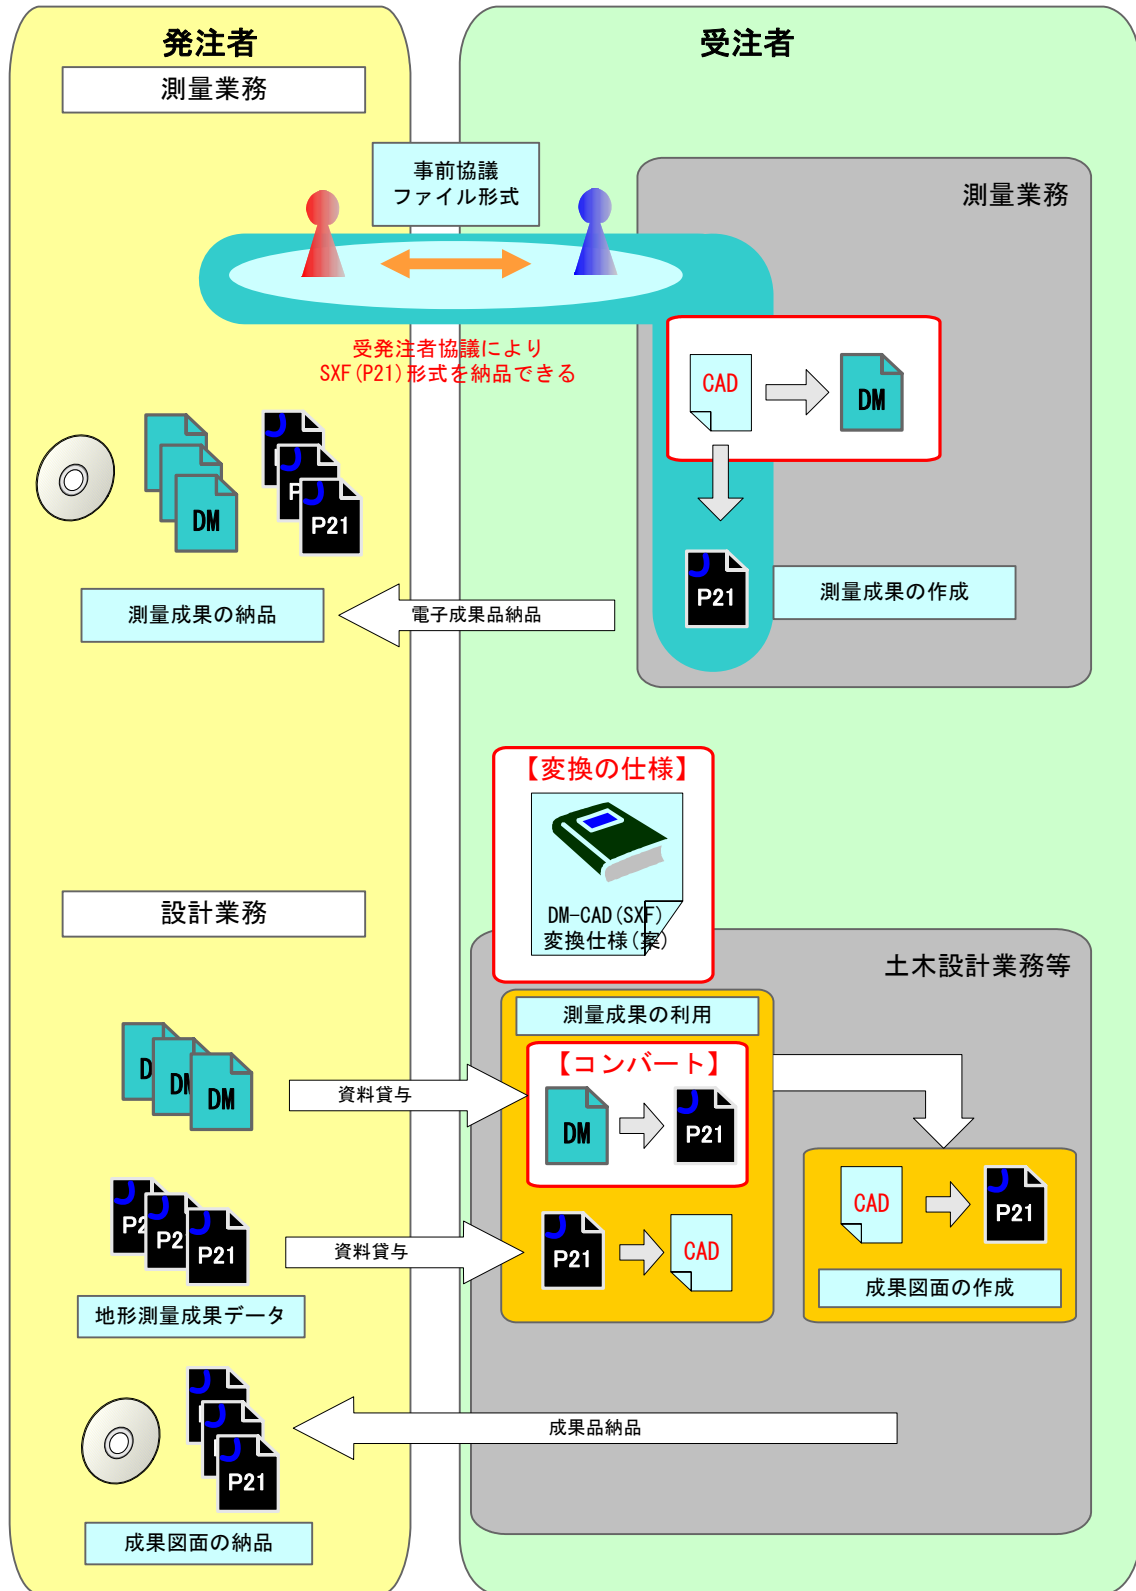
発注者

測量業務

受注者

事前協議
ファイル形式

測量業務

受発注者協議により
SXF(P21)形式を納品できる

CAD

DM

DM

P21

P21

測量成果の作成

測量成果の納品

電子成果品納品

【変換の仕様】

DM-CAD(SXF)
変換仕様(案)

設計業務

土木設計業務等

測量成果の利用

【コンバート】

DM

資料貸与

DM

P21

P21

資料貸与

P21

CAD

CAD

P21

地形測量成果データ

成果図面の作成

P21

成果品納品

成果図面の納品